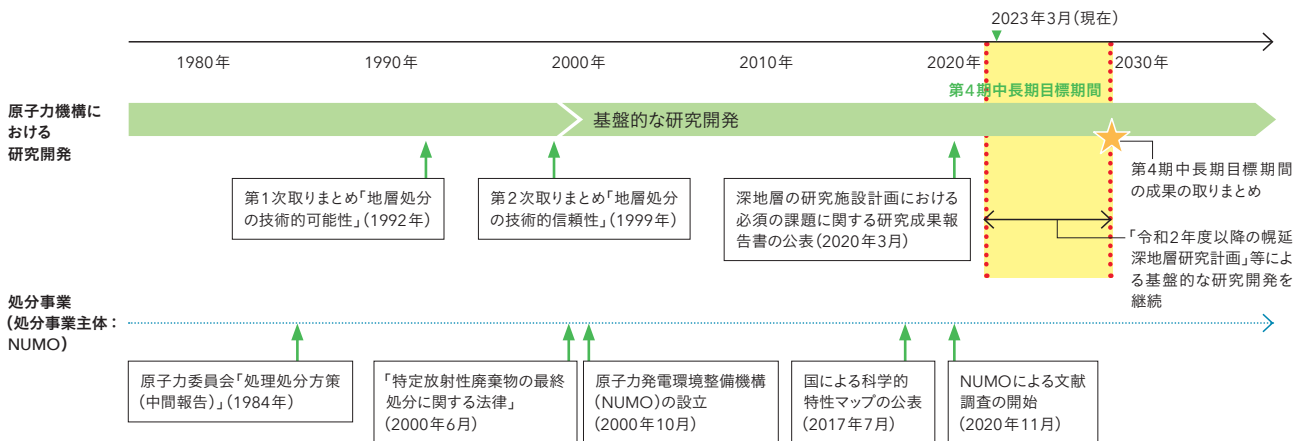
2023年3月（現在）

1980年

1990年

2000年

2010年

2020年

2030年

第4期中長期目標期間

原子力機構における研究開発

基盤的な研究開発

第4期中長期目標期間の成果の取りまとめ

第1次取りまとめ「地層処分の技術的可能性」（1992年）

第2次取りまとめ「地層処分の技術的信頼性」（1999年）

深地層の研究施設計画における必須の課題に関する研究成果報告書の公表（2020年3月）

「令和2年度以降の幌延深地層研究計画」等による基盤的な研究開発を継続

処分事業（処分事業主体：NUMO）

原子力委員会「処理処分方策（中間報告）」（1984年）

「特定放射性廃棄物の最終処分に関する法律」（2000年6月）

原子力発電環境整備機構（NUMO）の設立（2000年10月）

国による科学的特性マップの公表（2017年7月）

NUMOによる文献調査の開始（2020年11月）